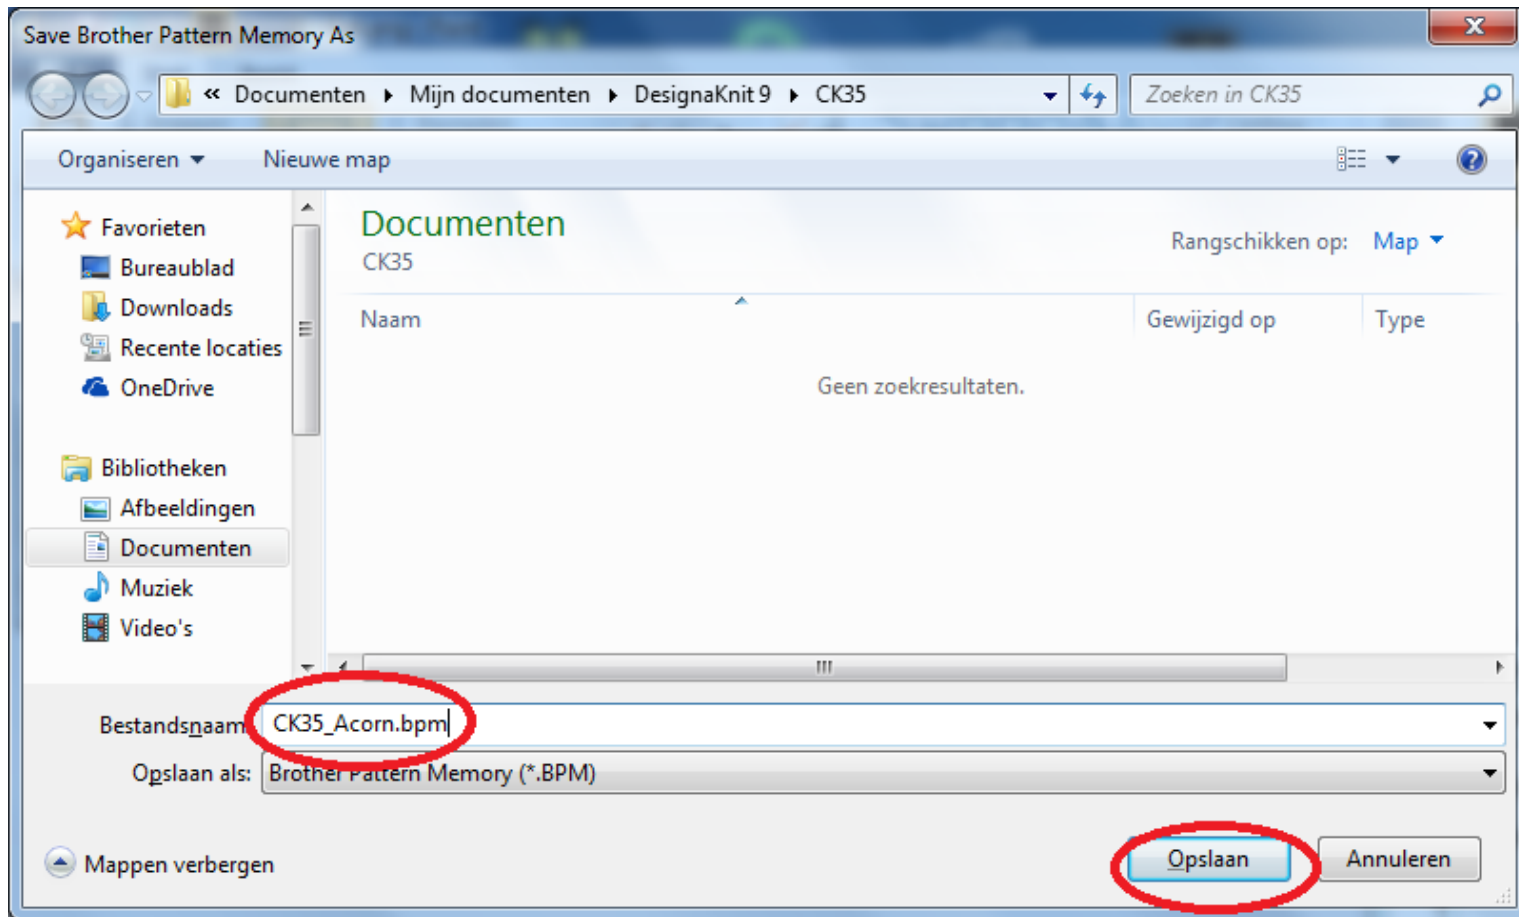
Save Brother Pattern Memory As

« Documenten ▸ Mijn documenten ▸ DesignaKnit 9 ▸ CK35

Zoeken in CK35

Organiseren ▾ Nieuwe map

Favorieten
Bureaublad
Downloads
Recente locaties
OneDrive

Bibliotheken
Afbeeldingen
Documenten
Muziek
Video's

Documenten
CK35

Rangschikken op: Map ▾

| Naam | Gewijzigd op | Type |
|---|---|---|
| Geen zoekresultaten. | | |

Bestandsnaam: CK35_Acorn.bpm

Opslaan als: Brother Pattern Memory (*.BPM)

Mappen verbergen

Opslaan Annuleren